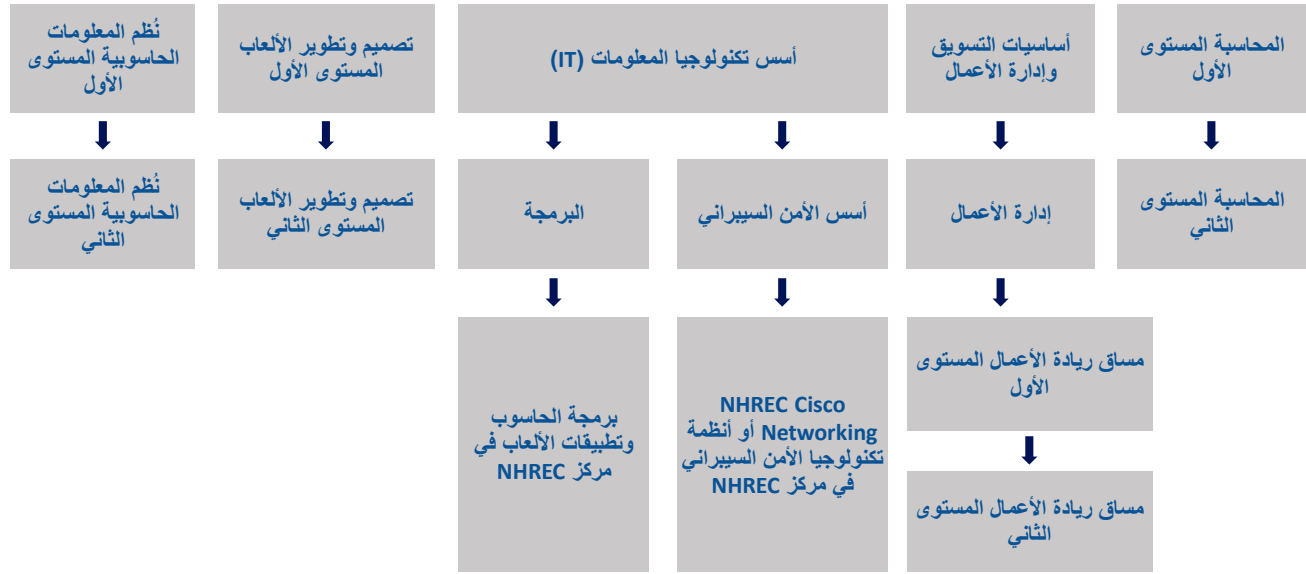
المحاسبة المستوى الأول

أساسيات التسويق وإدارة الأعمال

أسس تكنولوجيا المعلومات (IT)

تصميم وتطوير الألعاب المستوى الأول

نُظم المعلومات الحاسوبية المستوى الأول

المحاسبة المستوى الثاني

إدارة الأعمال

أسس الأمن السيبراني

البرمجة

تصميم وتطوير الألعاب المستوى الثاني

نُظم المعلومات الحاسوبية المستوى الثاني

مساق ريادة الأعمال المستوى الأول

NHREC Cisco Networking أو أنظمة تكنولوجيا الأمن السيبراني في مركز NHREC

برمجة الحاسوب وتطبيقات الألعاب في مركز NHREC

مساق ريادة الأعمال المستوى الثاني